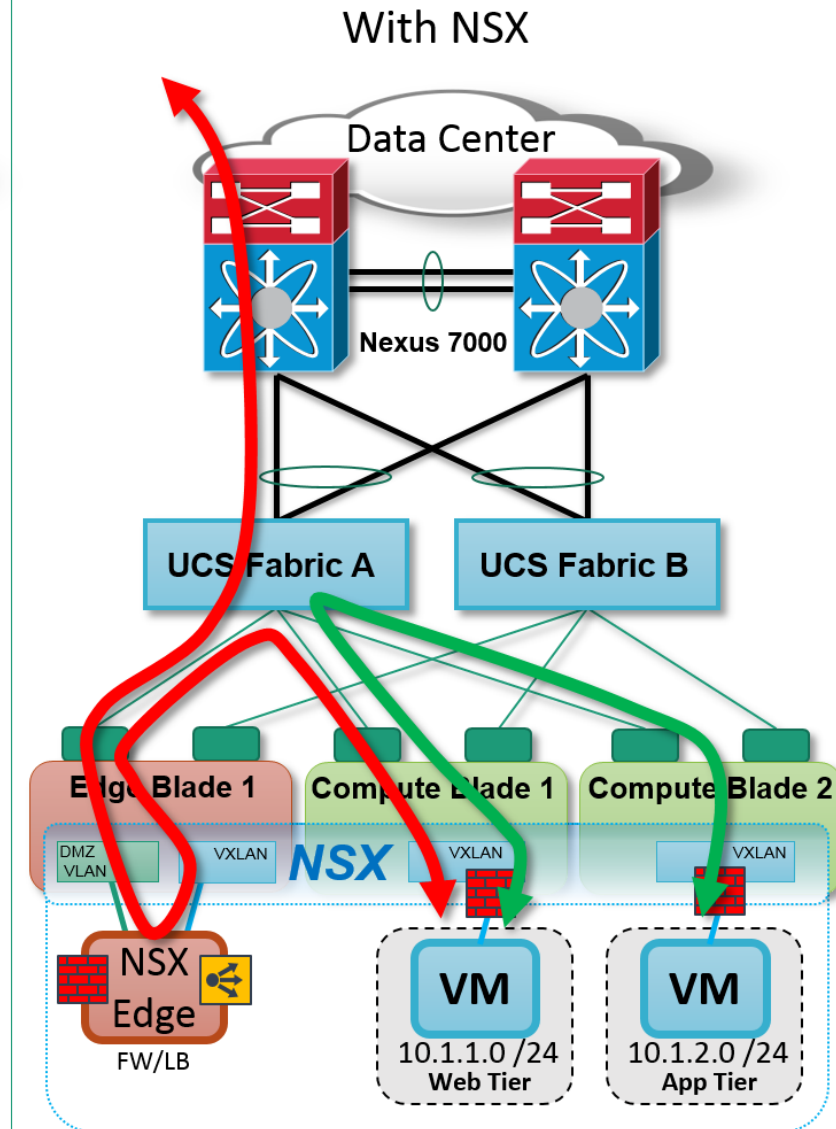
With NSX

Data Center

Nexus 7000

UCS Fabric A

UCS Fabric B

Edge Blade 1

Compute Blade 1

Compute Blade 2

DMZ VLAN

VXLAN

NSX

VXLAN

VXLAN

NSX Edge

FW/LB

VM

10.1.1.0 /24

Web Tier

VM

10.1.2.0 /24

App Tier